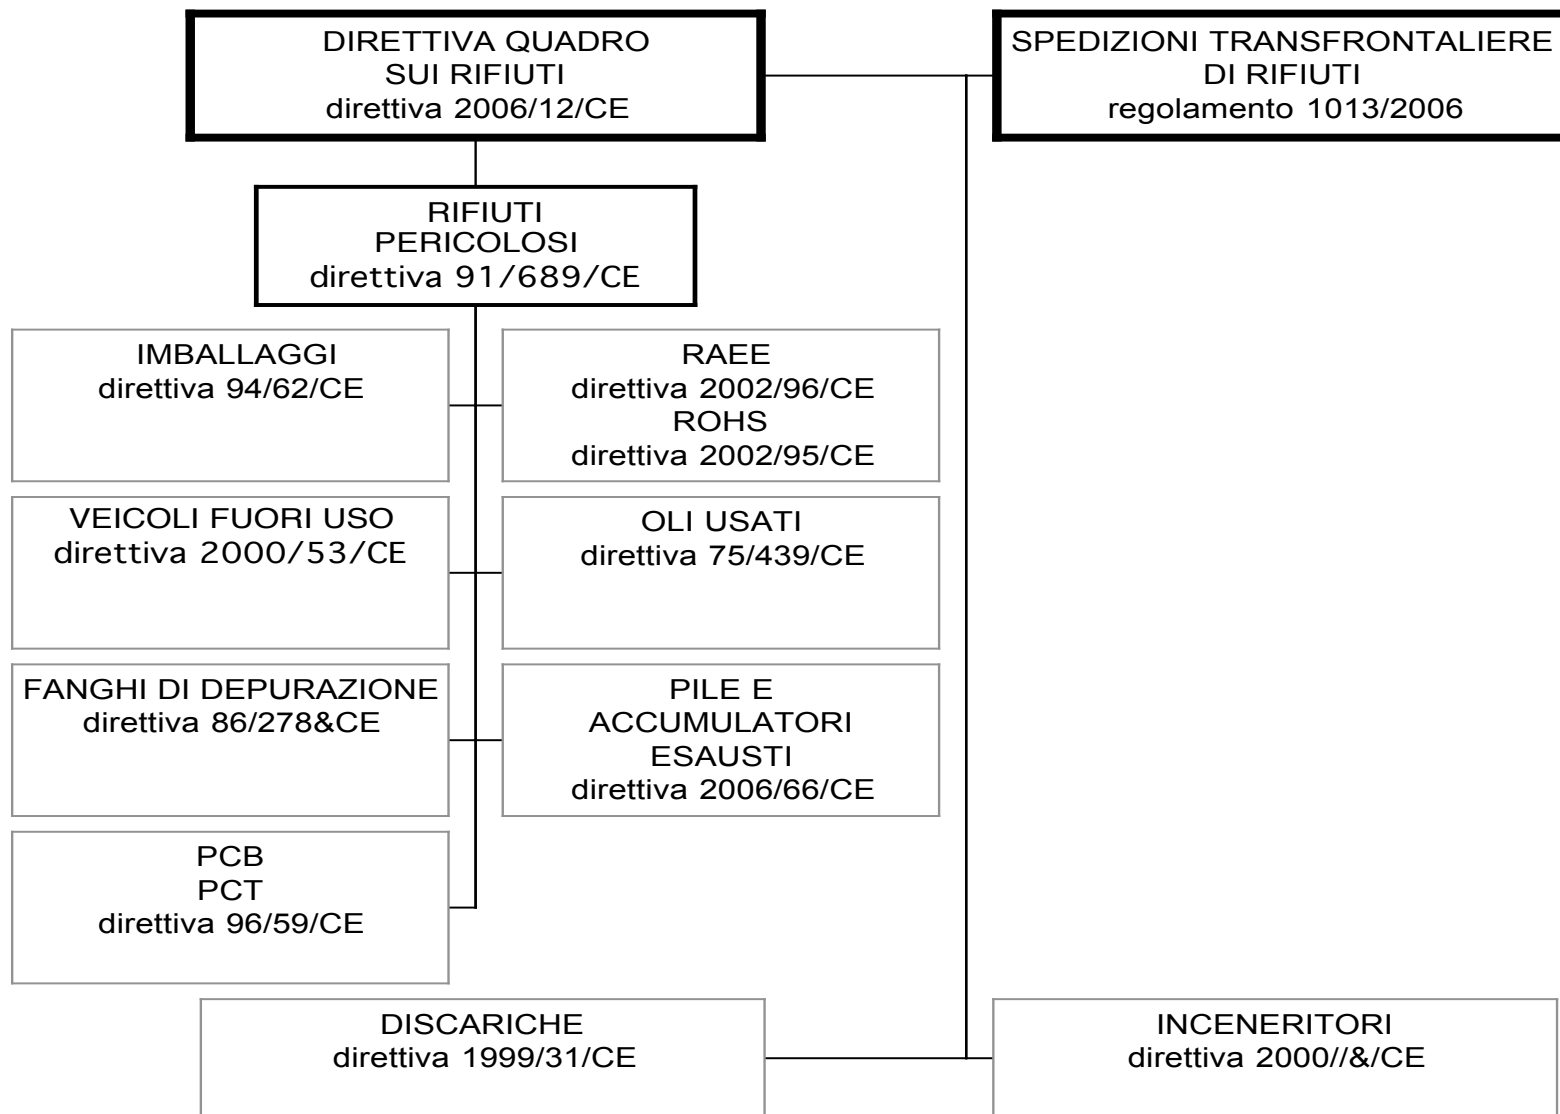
DIRETTIVA QUADRO
SUI RIFIUTI
direttiva 2006/12/CE

SPEDIZIONI TRANSFRONTALIERE
DI RIFIUTI
regolamento 1013/2006

RIFIUTI
PERICOLOSI
direttiva 91/689/CE

IMBALLAGGI
direttiva 94/62/CE

RAEE
direttiva 2002/96/CE
ROHS
direttiva 2002/95/CE

VEICOLI FUORI USO
direttiva 2000/53/CE

OLI USATI
direttiva 75/439/CE

FANGHI DI DEPURAZIONE
direttiva 86/278&CE

PILE E
ACCUMULATORI
ESAUSTI
direttiva 2006/66/CE

PCB
PCT
direttiva 96/59/CE

DISCARICHE
direttiva 1999/31/CE

INCENERITORI
direttiva 2000//&/CE